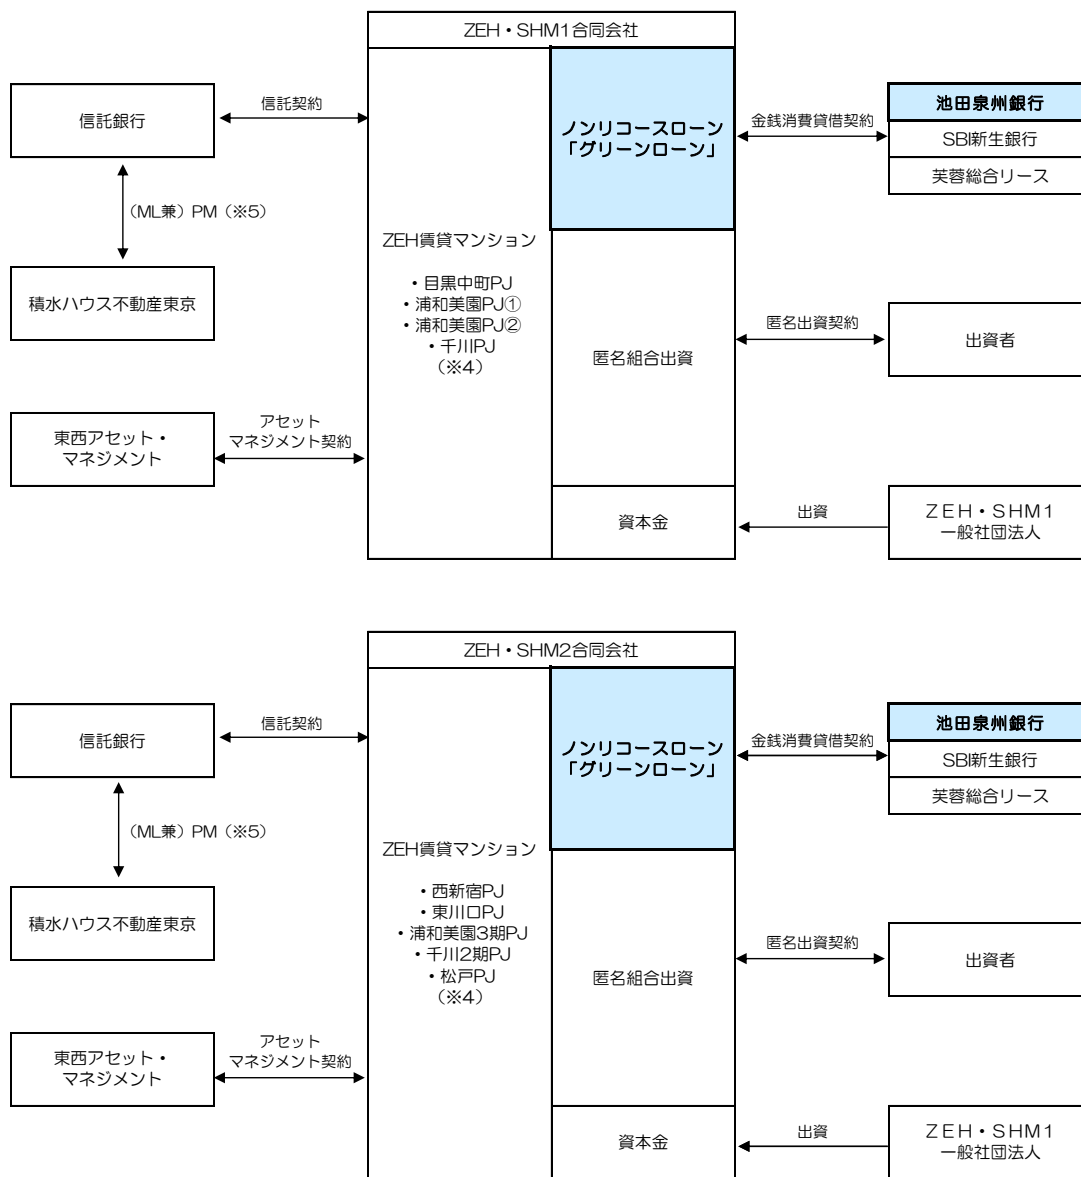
ZEH・SHM1合同会社

信託銀行

信託契約

(ML兼) PM (※5)

積水ハウス不動産東京

東西アセット・マネジメント

アセットマネジメント契約

ZEH賃貸マンション

・目黒中町PJ
・浦和美園PJ①
・浦和美園PJ②
・千川PJ
(※4)

ノンリコースローン「グリーンローン」

匿名組合出資

資本金

金銭消費貸借契約

池田泉州銀行

SBI新生銀行

芙蓉総合リース

匿名出資契約

出資者

出資

ZEH・SHM1一般社団法人

ZEH・SHM2合同会社

信託銀行

信託契約

(ML兼) PM (※5)

積水ハウス不動産東京

東西アセット・マネジメント

アセットマネジメント契約

ZEH賃貸マンション

・西新宿PJ
・東川口PJ
・浦和美園3期PJ
・千川2期PJ
・松戸PJ
(※4)

ノンリコースローン「グリーンローン」

匿名組合出資

資本金

金銭消費貸借契約

池田泉州銀行

SBI新生銀行

芙蓉総合リース

匿名出資契約

出資者

出資

ZEH・SHM1一般社団法人